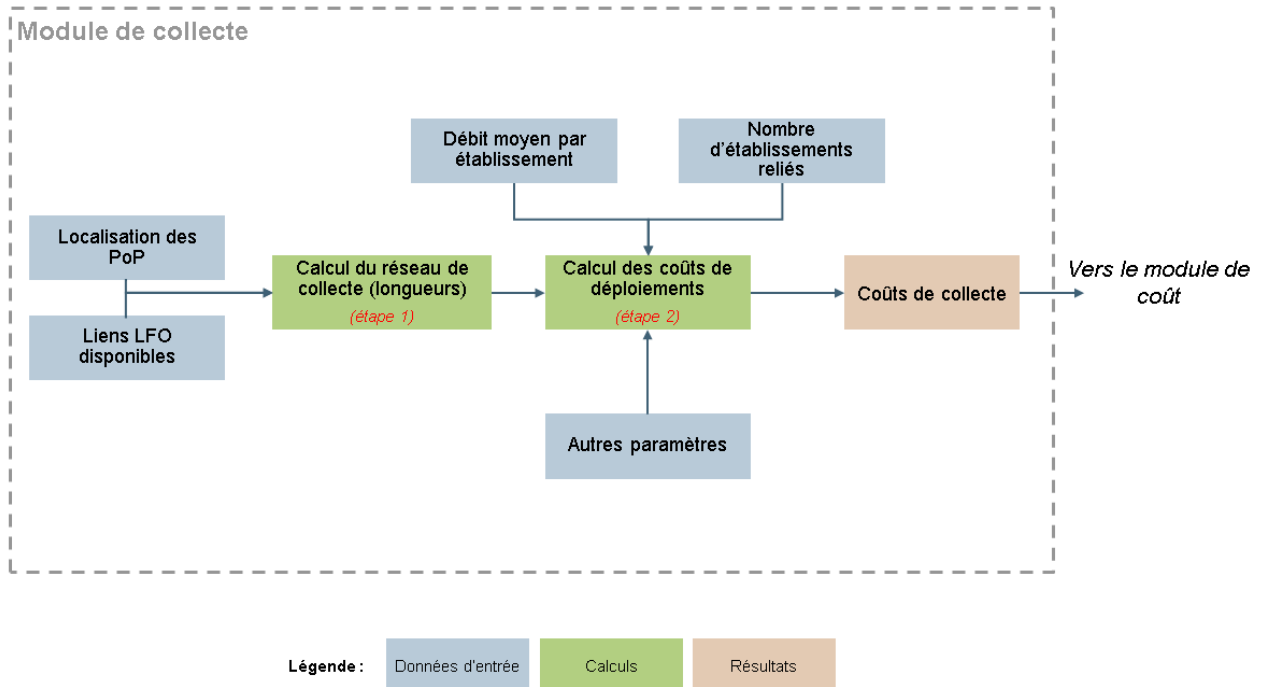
Module de collecte

Débit moyen par établissement

Nombre d'établissements reliés

Localisation des PoP

Liens LFO disponibles

Calcul du réseau de collecte (longueurs)
(étape 1)

Calcul des coûts de déploiements
(étape 2)

Coûts de collecte

Vers le module de coût

Autres paramètres

Légende : Données d'entrée Calculs Résultats